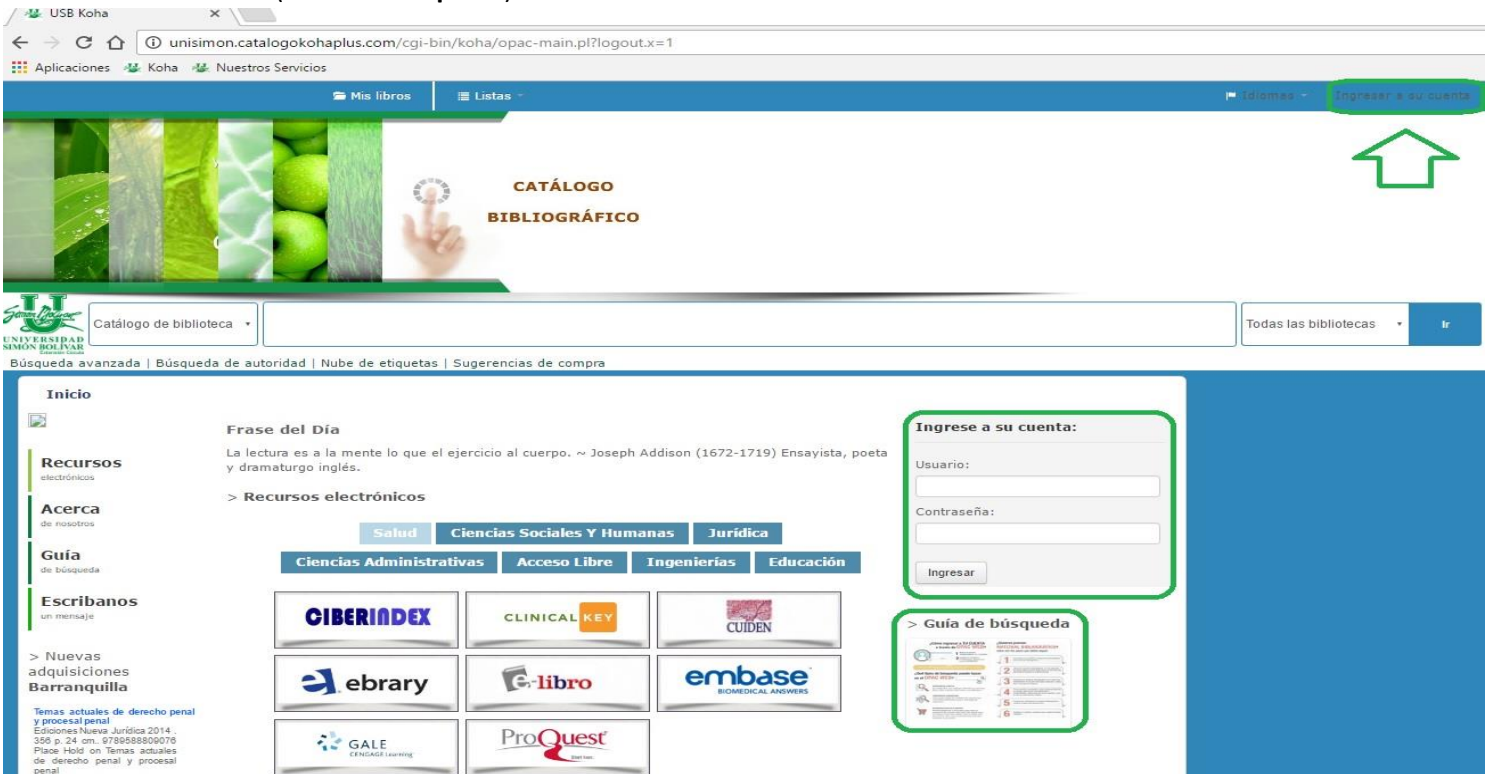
USB Koha

unisimon.catalogokohaplus.com/cgi-bin/koha/opac-main.pl?logout.x=1

Aplicaciones Koha Nuestros Servicios

Mis libros Listas

Idiomas Ingresar a su cuenta

CATÁLOGO BIBLIOGRÁFICO

UNIVERSIDAD SIMÓN BOLÍVAR

Catálogo de biblioteca

Todas las bibliotecas

Ir

Búsqueda avanzada | Búsqueda de autoridad | Nube de etiquetas | Sugerencias de compra

Inicio

Recursos electrónicos

Acerca de nosotros

Guía de búsqueda

Escribanos un mensaje

> Nuevas adquisiciones Barranquilla

Temas actuales de derecho penal y procesal penal
Ediciones Nueva Jurídica 2014 . 356 p. 24 cm. 9789588809076
Place Hold on Temas actuales de derecho penal y procesal penal

Frase del Día

La lectura es a la mente lo que el ejercicio al cuerpo. ~ Joseph Addison (1672-1719) Ensayista, poeta y dramaturgo inglés.

> Recursos electrónicos

Salud | Ciencias Sociales Y Humanas | Jurídica
Ciencias Administrativas | Acceso Libre | Ingenierías | Educación

CIBERINDEX
CLINICAL KEY
CUIDEN
ebrary
e-libro
embase BIOMEDICAL ANSWERS
GALE CENGAGE Learning
ProQuest

Ingrese a su cuenta:

Usuario:

Contraseña:

Ingresar

> Guía de búsqueda